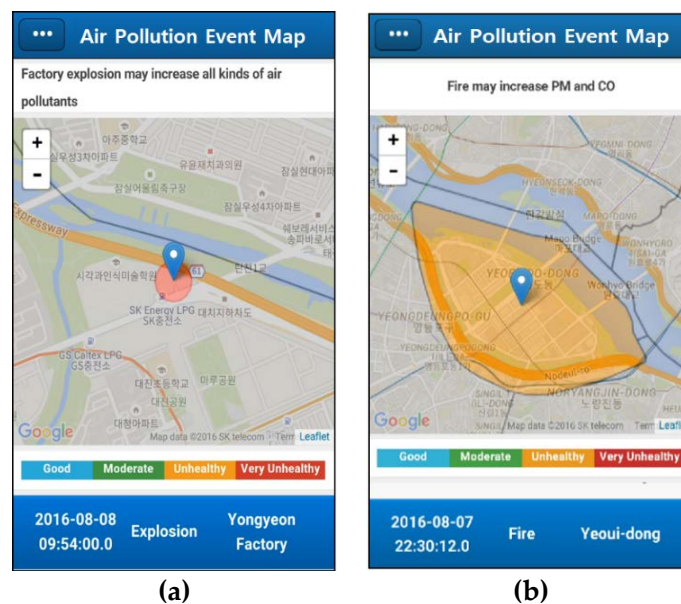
••• Air Pollution Event Map

Factory explosion may increase all kinds of air pollutants

+
-

아주중학교
잠실우성1차아파트
유흥재치과의원
잠실현대아파트
잠실여중림드구장
잠실우성4차아파트
Expressway
쉐보레서비스
송파로서비스
시각과인식미술학원
61
탄천1교
SK Energy LPG
SK충전소
대치지하차도
GS Caltex LPG
GS충전소
대진초등학교
마루공원
대진공원
대왕아파트
Google
Map data ©2016 SK telecom Terr Leaflet

| Good | Moderate | Unhealthy | Very Unhealthy |
|---|---|---|---|

2016-08-08 09:54:00.0 Explosion Yongyeon Factory

(a)

••• Air Pollution Event Map

Fire may increase PM and CO

+
-

HYEONSEOK-DONG
MAPO-DONG
Mapo Bridge
YEOUIDO-DONG
Wonhyo Bridge
YEONGDEUNGPO-GU
YEONGDEUNGPO-DONG
Nodeulseom
NORYANGJIN-DONG
노량진동
Google
Map data ©2016 SK telecom Term Leafl

| Good | Moderate | Unhealthy | Very Unhealthy |
|---|---|---|---|

2016-08-07 22:30:12.0 Fire Yeoui-dong

(b)